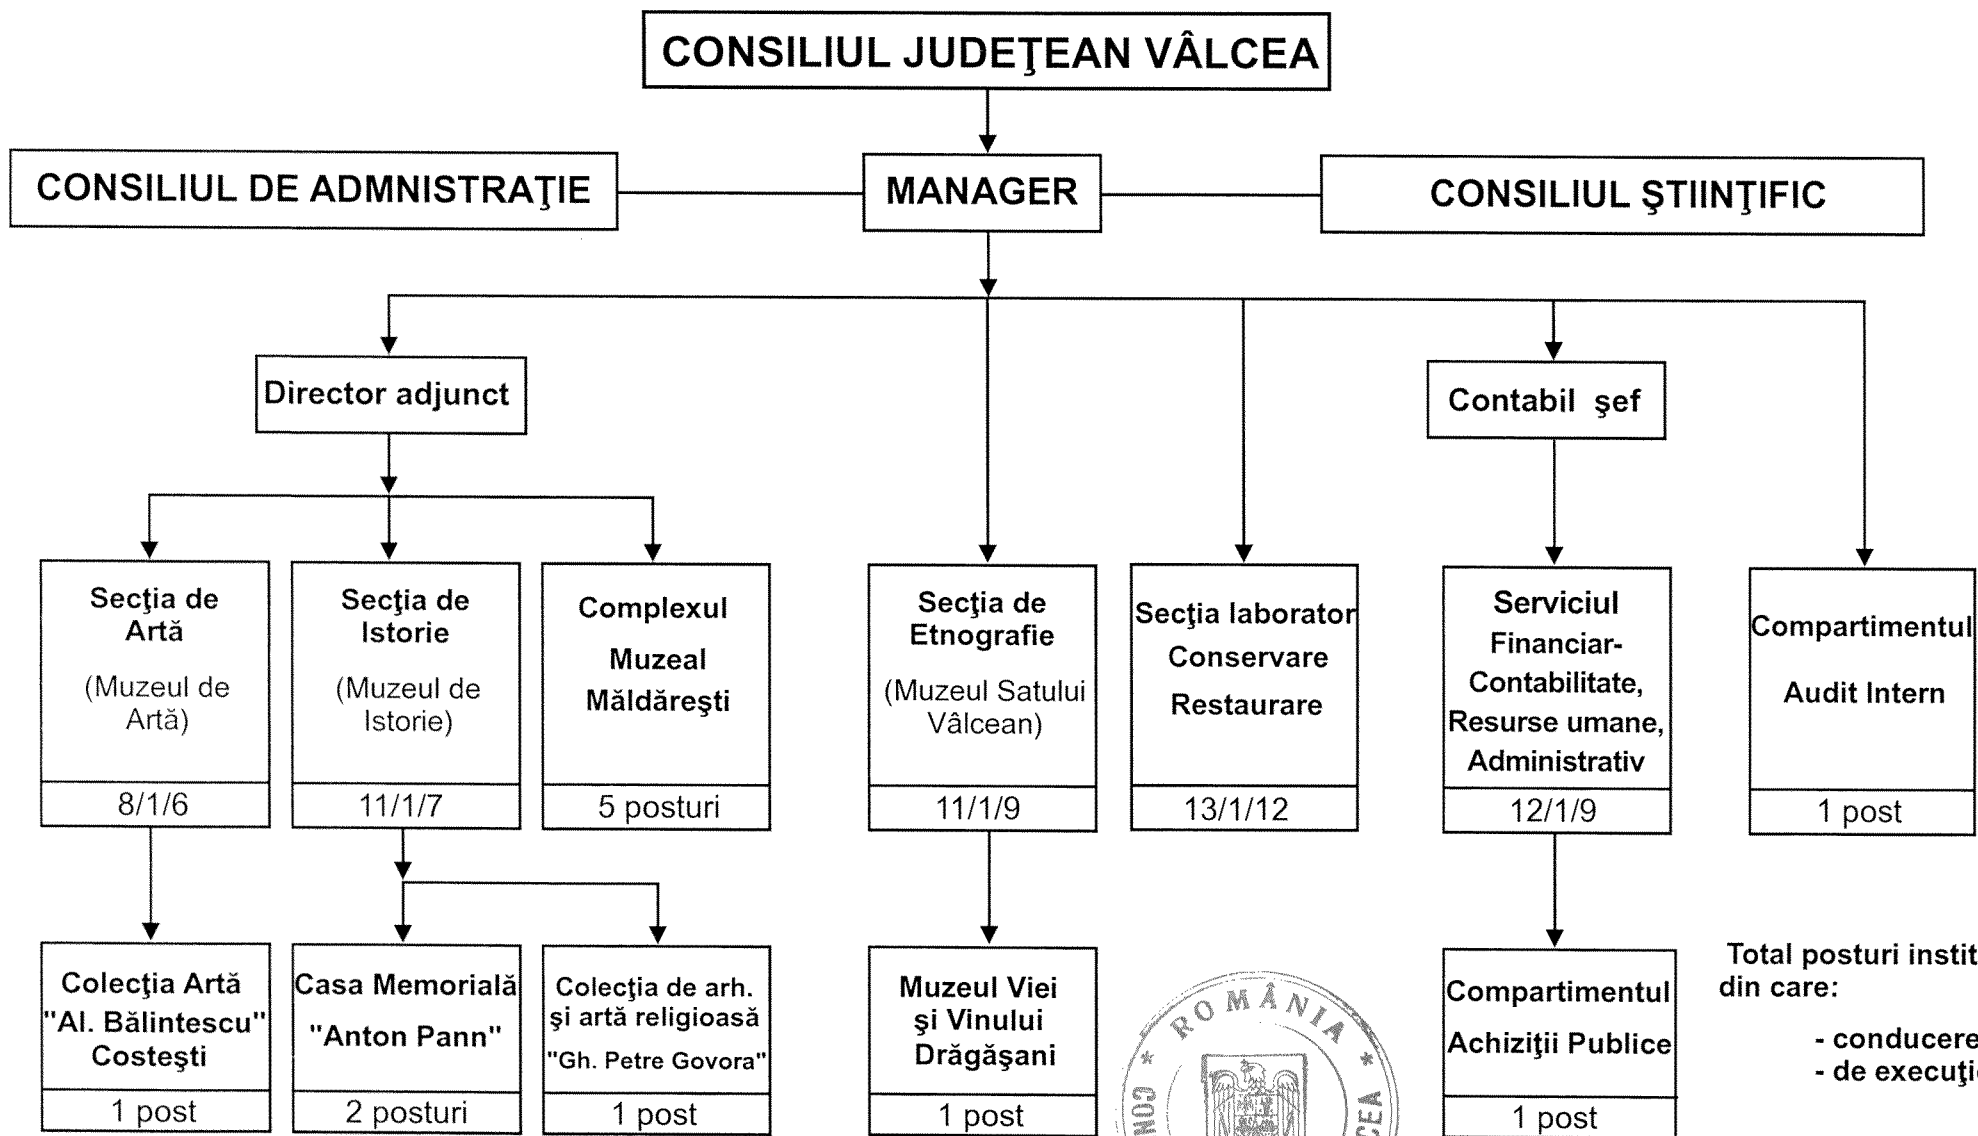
CONSILIUL JUDEŢEAN VÂLCEA

CONSILIUL DE ADMNISTRAŢIE

MANAGER

CONSILIUL ŞTIINŢIFIC

Director adjunct

Contabil şef

Secţia de Artă (Muzeul de Artă)
8/1/6

Secţia de Istorie (Muzeul de Istorie)
11/1/7

Complexul Muzeal Măldăreşti
5 posturi

Secţia de Etnografie (Muzeul Satului Vâlcean)
11/1/9

Secţia laborator Conservare Restaurare
13/1/12

Serviciul Financiar-Contabilitate, Resurse umane, Administrativ
12/1/9

Compartimentul Audit Intern
1 post

Colecţia Artă "Al. Bălintescu" Costeşti
1 post

Casa Memorială "Anton Pann"
2 posturi

Colecţia de arh. şi artă religioasă "Gh. Petre Govora"
1 post

Muzeul Viei şi Vinului Drăgăşani
1 post

Compartimentul Achiziţii Publice
1 post

ROMÂNIA
CON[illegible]
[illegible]CEA

Total posturi instit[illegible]
din care:

- conducere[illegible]
- de execuţi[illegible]